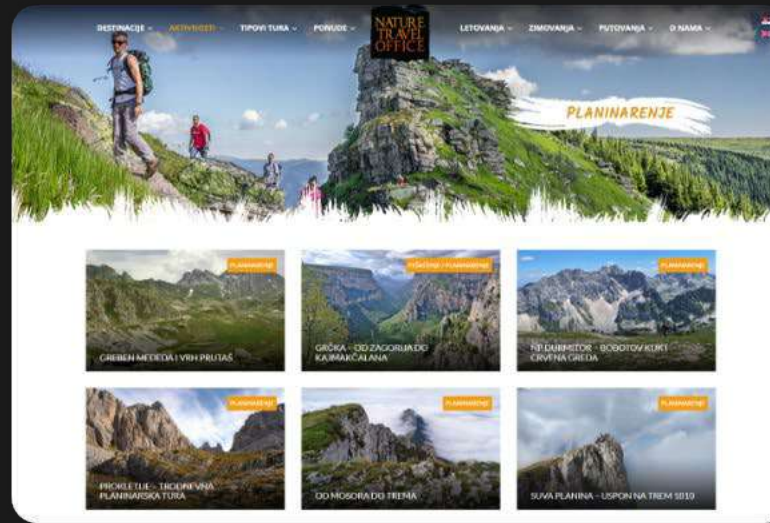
DESTINACIJE ⌄ AKTIVNOSTI ⌄ TIPOVI TURA ⌄ PONUDE ⌄

NATURE TRAVEL OFFICE

LETOVANJA ⌄ ZIMOVANJA ⌄ PUTOVANJA ⌄ O NAMA ⌄

PLANINARENJE

PLANINARENJE
GREBEN MEDEDA I VRH PRUTAŠ

PEŠAČENJE / PLANINARENJE
GRČKA - OD ZAGORIJA DO KAJMAKČALANA

PLANINARENJE
NP DURMITOR - BOBOTOV KUK I CRVENA GREDA

PLANINARENJE
PROKLETIJE - TRODNEVNA PLANINARSKA TURA

PLANINARENJE
OD MOSORA DO TREMA

PLANINARENJE
SUVA PLANINA - USPON NA TREM 1810